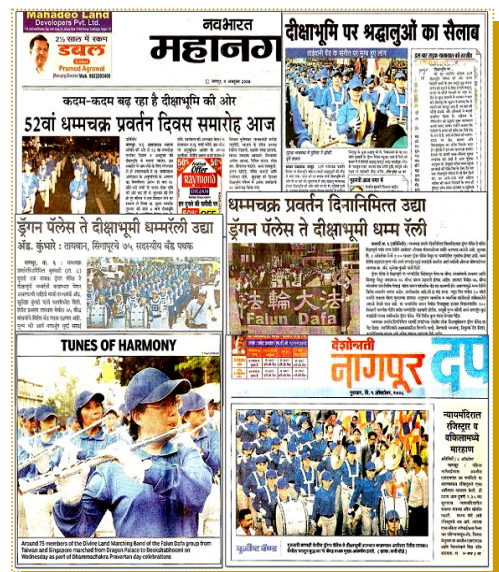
Mahadeo Land Developers Pvt. Ltd.

2½ साल में रकम डबल

Pramod Agrawal

नवभारत

महानग

नागपुर, 8 अक्तूबर 2008

दीक्षाभूमि पर श्रद्धालुओं का सैलाब

कदम-कदम बढ़ रहा है दीक्षाभूमि की ओर

52वां धम्मचक्र प्रवर्तन दिवस समारोह आज

raymond

ड्रॅगन पॅलेस ते दीक्षाभूमी धम्मरॅली उद्या

ॲड. कुंभारे : तायवान, सिंगापूरचे ७५ सदस्यीय बँड पथक

धम्मचक्र प्रवर्तन दिनानिमित्त उद्या

ड्रॅगन पॅलेस ते दीक्षाभूमी धम्म रॅली

法輪大法

Falun Dafa

TUNES OF HARMONY

Around 75 members of the Divine Land Marching Band of the Falun Dafa group from Taiwan and Singapore marched from Dragon Palace to Deekshabhoomi on Wednesday as part of Dhammachakra Pravartan day celebrations

देशोन्नती

नागपूर द

न्यायमंदिरात रेतीघुस व वकिलामध्ये मारहाण

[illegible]